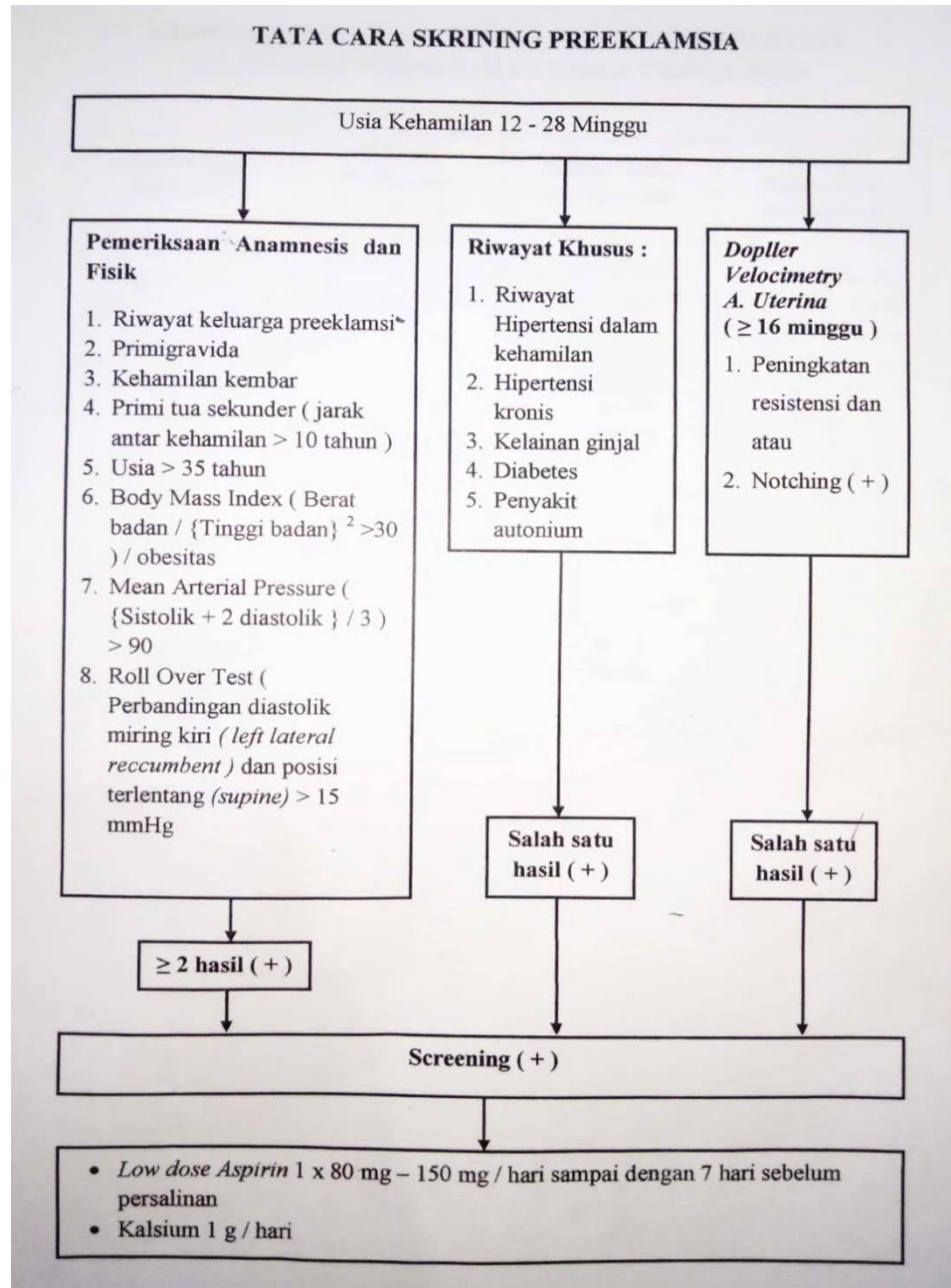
TATA CARA SKRINING PREEKLAMSIA

Usia Kehamilan 12 - 28 Minggu

Pemeriksaan Anamnesis dan Fisik

1. Riwayat keluarga preeklamsi
2. Primigravida
3. Kehamilan kembar
4. Primi tua sekunder ( jarak antar kehamilan > 10 tahun )
5. Usia > 35 tahun
6. Body Mass Index ( Berat badan / {Tinggi badan} $^2$ >30 ) / obesitas
7. Mean Arterial Pressure ( {Sistolik + 2 diastolik } / 3 ) > 90
8. Roll Over Test ( Perbandingan diastolik miring kiri ( left lateral reccumbent ) dan posisi terlentang (supine) > 15 mmHg

Riwayat Khusus :

1. Riwayat Hipertensi dalam kehamilan
2. Hipertensi kronis
3. Kelainan ginjal
4. Diabetes
5. Penyakit autonium

Dopller Velocimetry A. Uterina ( $\geq$ 16 minggu )

1. Peningkatan resistensi dan atau
2. Notching ( + )

$\geq$ 2 hasil ( + )

Salah satu hasil ( + )

Salah satu hasil ( + )

Screening ( + )

• Low dose Aspirin 1 x 80 mg – 150 mg / hari sampai dengan 7 hari sebelum persalinan
• Kalsium 1 g / hari